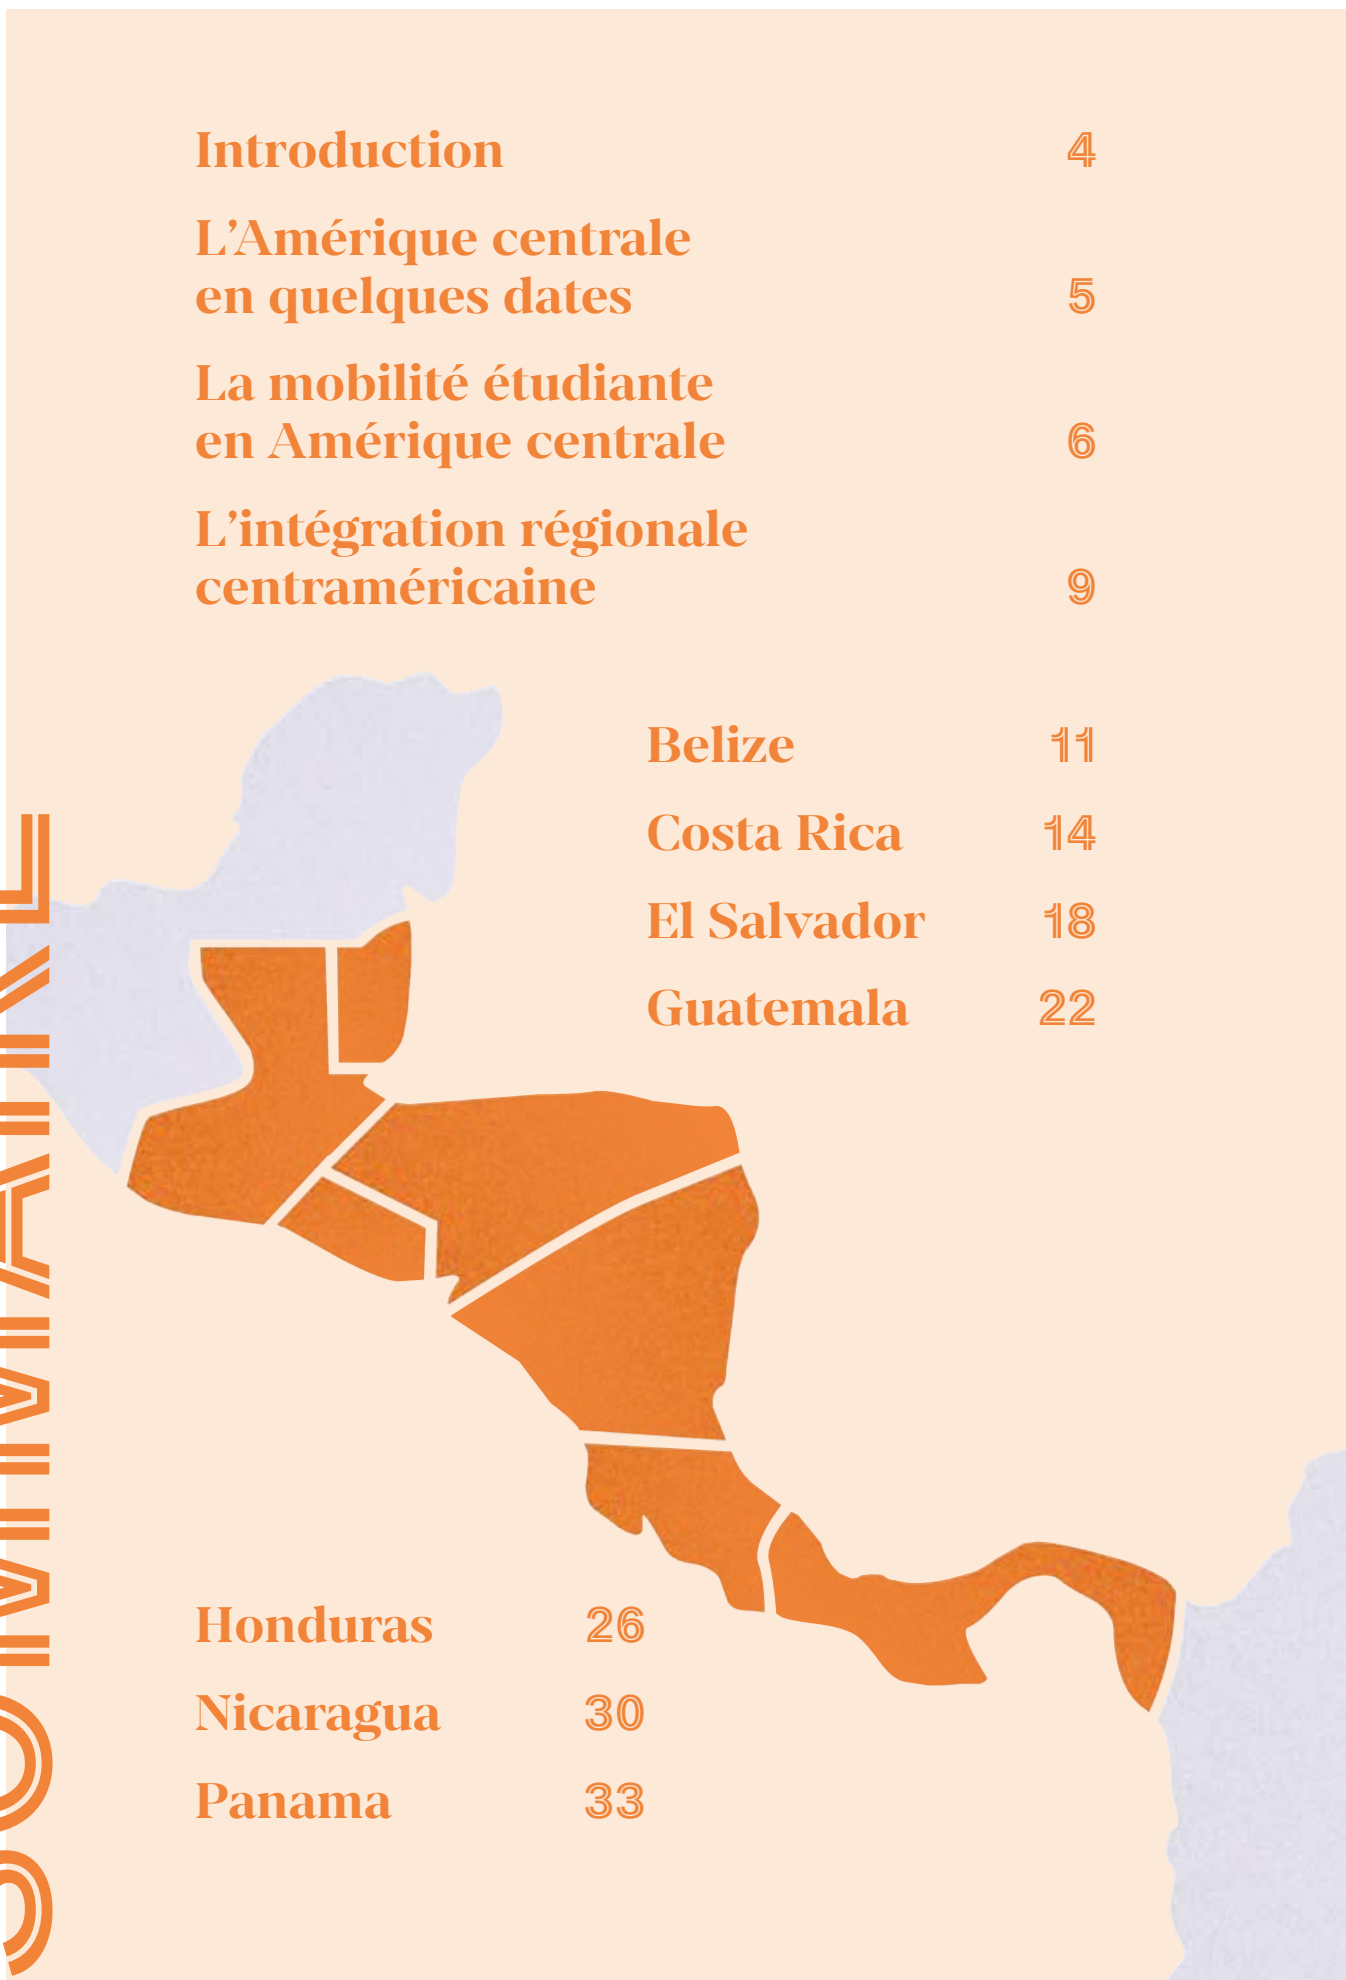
SOMMAIRE

Introduction 4

L'Amérique centrale en quelques dates 5

La mobilité étudiante en Amérique centrale 6

L'intégration régionale centraméricaine 9

Belize 11

Costa Rica 14

El Salvador 18

Guatemala 22

Honduras 26

Nicaragua 30

Panama 33